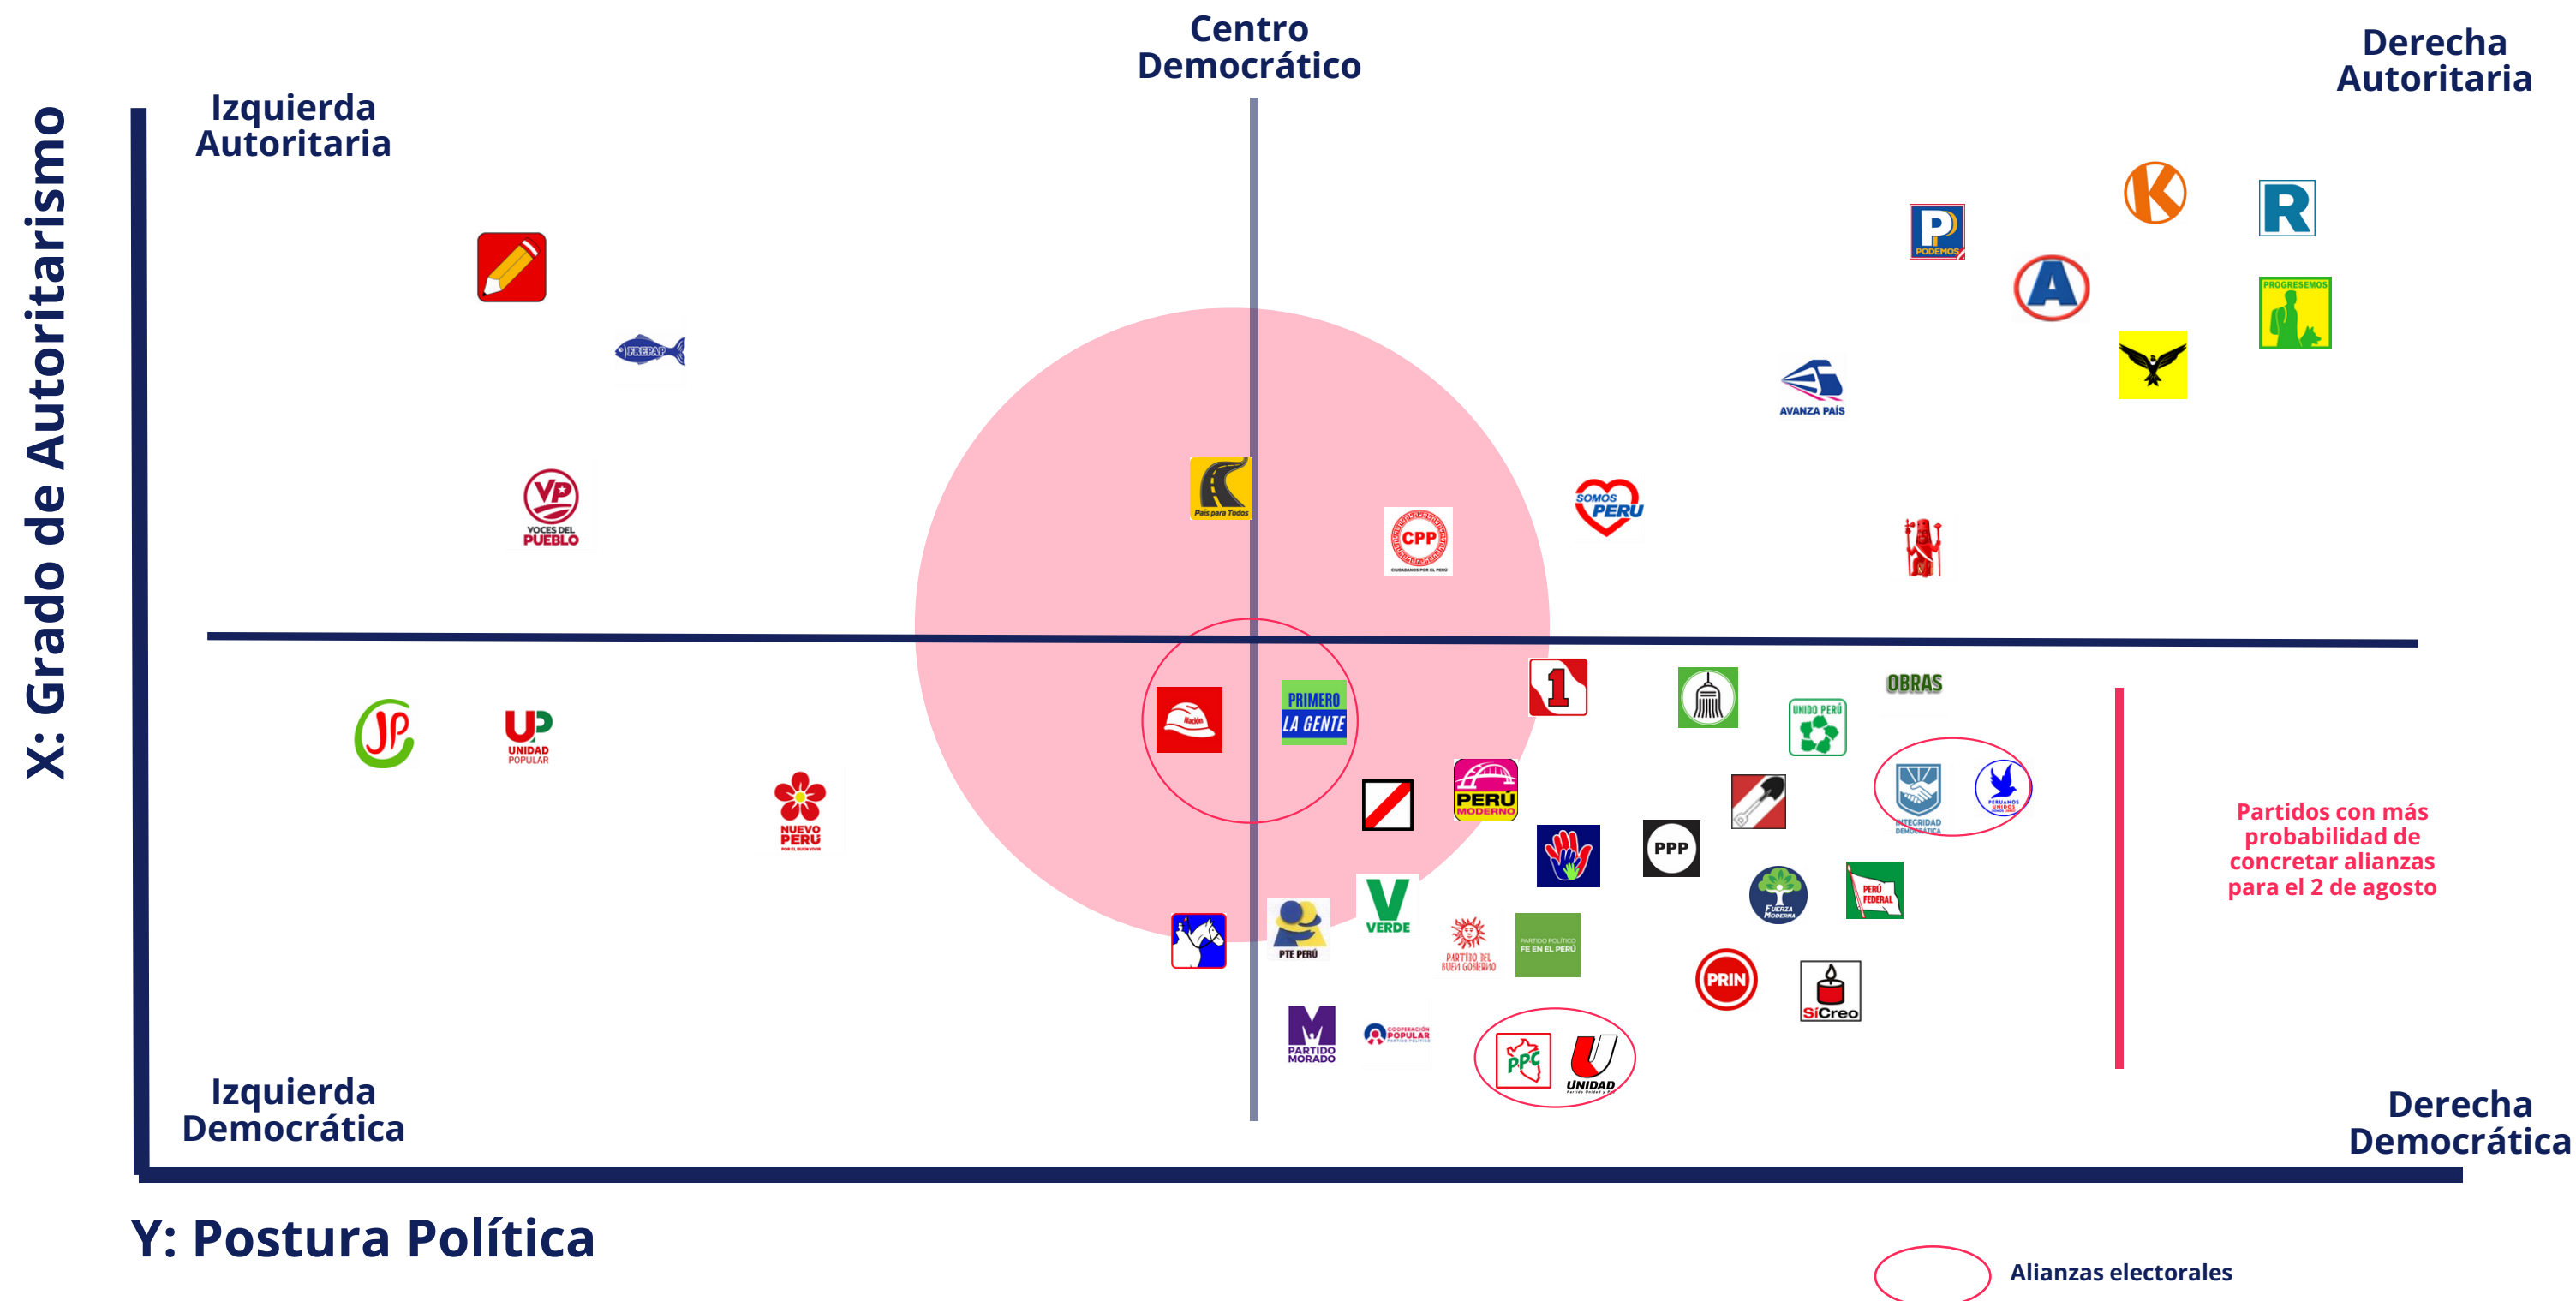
Centro Democrático

Derecha Autoritaria

Izquierda Autoritaria

X: Grado de Autoritarismo

FREPAP

VP VOCES DEL PUEBLO

País para Todos

CPP

SOMOS PERÚ

AVANZA PAÍS

PODEMOS

A

K

R

PROGRESEMOS

JP

UP UNIDAD POPULAR

NUEVO PERÚ

Nación

PRIMERO LA GENTE

1

OBRAS

UNIDO PERÚ

PERÚ MODERNO

PPP

INTEGRIDAD DEMOCRÁTICA

PERUANOS UNIDOS

Partidos con más probabilidad de concretar alianzas para el 2 de agosto

FUERZA MODERNA

PERÚ FEDERAL

PTE PERÚ

VERDE

PARTIDO DEL BUEN GOBIERNO

PARTIDO POLÍTICO FE EN EL PERÚ

PRIN

SíCreo

PARTIDO MORADO

COOPERACIÓN POPULAR

PPC

UNIDAD

Izquierda Democrática

Derecha Democrática

Y: Postura Política

Alianzas electorales